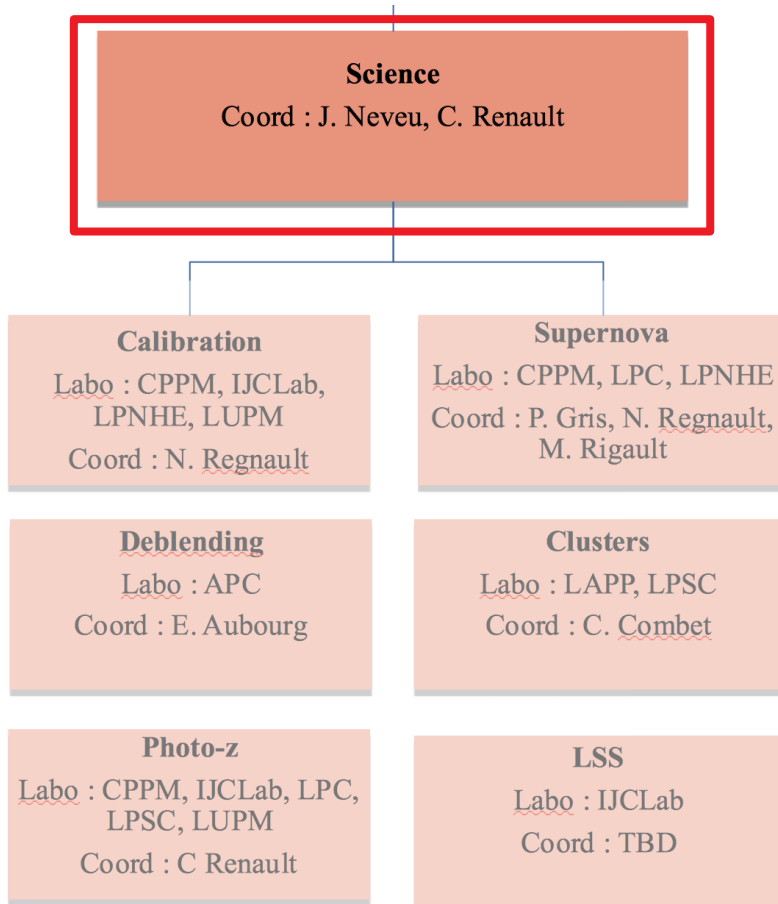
Science
Coord : J. Neveu, C. Renault

Calibration
Labo : CPPM, IJCLab, LPNHE, LUPM
Coord : N. Regnault

Supernova
Labo : CPPM, LPC, LPNHE
Coord : P. Gris, N. Regnault, M. Rigault

Deblending
Labo : APC
Coord : E. Aubourg

Clusters
Labo : LAPP, LPSC
Coord : C. Combet

Photo-z
Labo : CPPM, IJCLab, LPC, LPSC, LUPM
Coord : C Renault

LSS
Labo : IJCLab
Coord : TBD